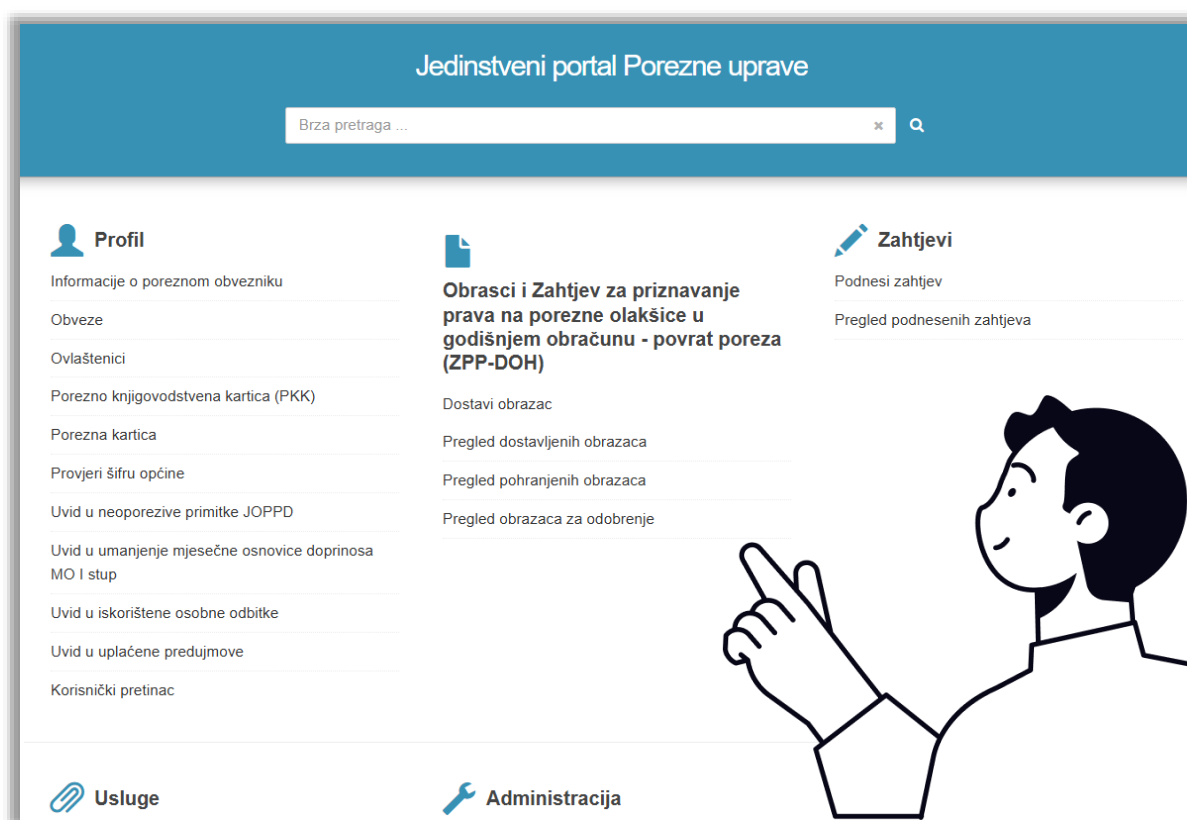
Jedinstveni portal Porezne uprave

Brza pretraga ...

Profil

Informacije o poreznom obvezniku

Obveze

Ovlaštenici

Porezno knjigovodstvena kartica (PKK)

Porezna kartica

Provjeri šifru općine

Uvid u neoporezive primitke JOPPD

Uvid u umanjenje mjesečne osnovice doprinosa MO I stup

Uvid u iskorištene osobne odbitke

Uvid u uplaćene predujmove

Korisnički pretinac

Obrasci i Zahtjev za priznavanje prava na porezne olakšice u godišnjem obračunu - povrat poreza (ZPP-DOH)

Dostavi obrazac

Pregled dostavljenih obrazaca

Pregled pohranjenih obrazaca

Pregled obrazaca za odobrenje

Zahtjevi

Podnesi zahtjev

Pregled podnesenih zahtjeva

Usluge

Administracija